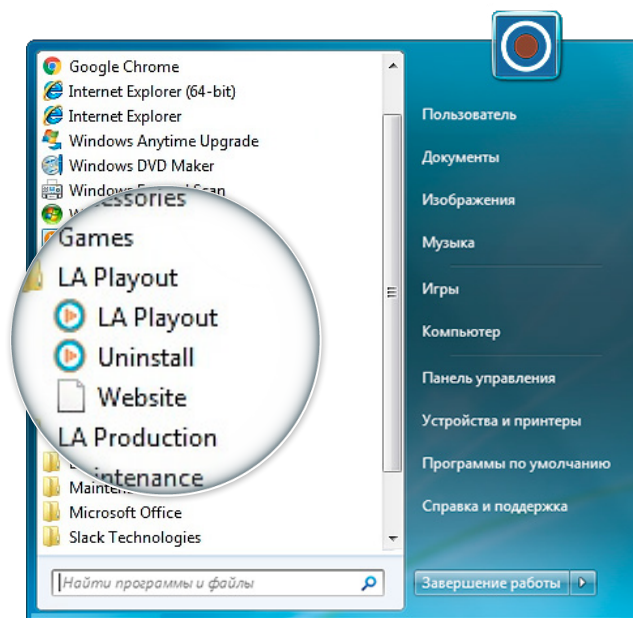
Google Chrome
Internet Explorer (64-bit)
Internet Explorer
Windows Anytime Upgrade
Windows DVD Maker
Windows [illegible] Scan
W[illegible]
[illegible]essories
Games
LA Playout
LA Playout
Uninstall
Website
LA Production
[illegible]intenance
Mainte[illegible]
Microsoft Office
Slack Technologies

Найти программы и файлы

Пользователь
Документы
Изображения
Музыка
Игры
Компьютер
Панель управления
Устройства и принтеры
Программы по умолчанию
Справка и поддержка
Завершение работы